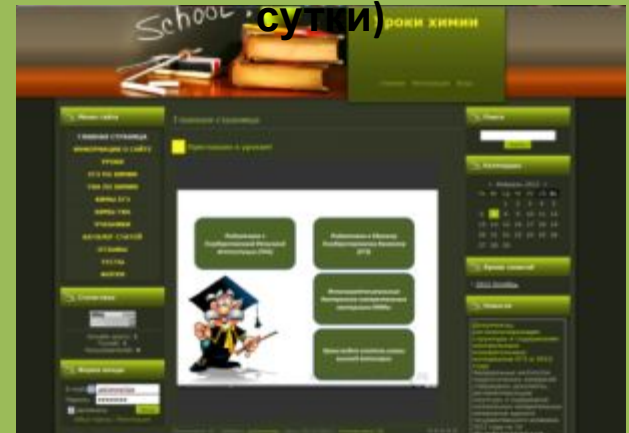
School
сутки)
уроки химии

Главная страница
Меню сайта
ГЛАВНАЯ СТРАНИЦА
ИНФОРМАЦИЯ О САЙТЕ
УРОКИ
ЕГЭ ПО ХИМИИ
ГИА ПО ХИМИИ
КИМЫ ЕГЭ
КИМЫ ГИА
УЧЕНИКАМ
КАТАЛОГ СТАТЕЙ
ОТЗЫВЫ
ТЕСТЫ
ФОТО

Поиск
Календарь
« Февраль 2013 »

| Пн | Вт | Ср | Чт | Пт | Сб | Вс |
|---|---|---|---|---|---|---|
| | | | | 1 | 2 | 3 |
| 4 | 5 | 6 | 7 | 8 | 9 | 10 |
| 11 | 12 | 13 | 14 | 15 | 16 | 17 |
| 18 | 19 | 20 | 21 | 22 | 23 | 24 |
| 25 | 26 | 27 | 28 | | | |

Статистика
Форма входа
Архив записей
Новости

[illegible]
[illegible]
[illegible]
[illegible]
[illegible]